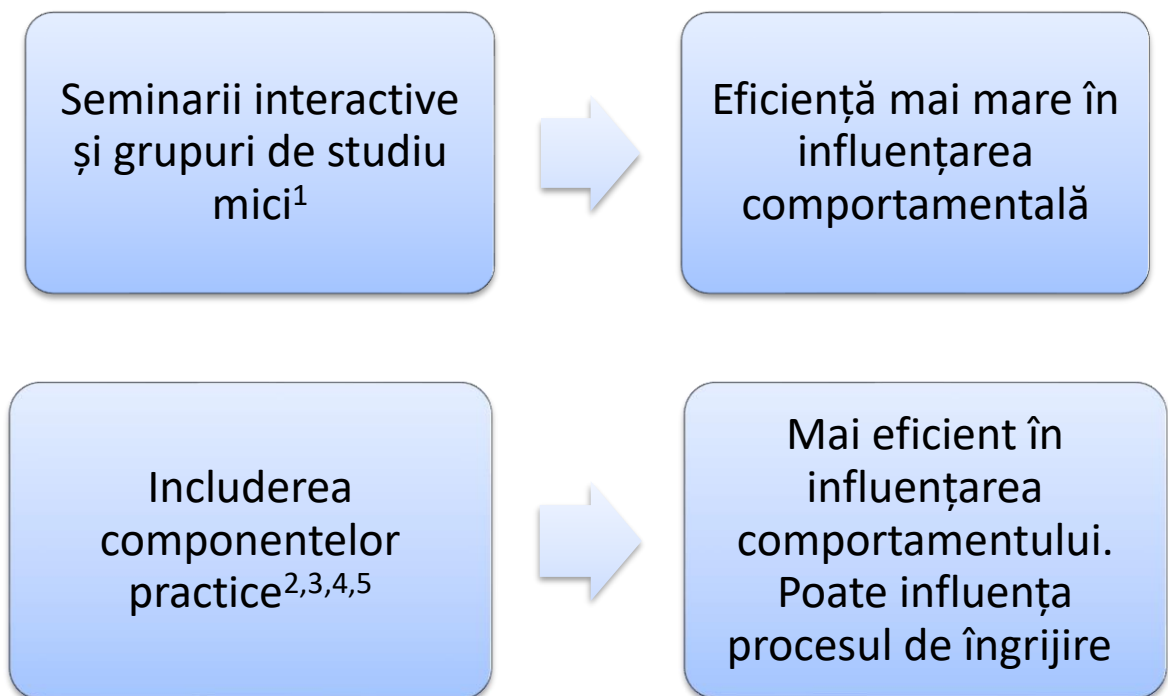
Seminarii interactive și grupuri de studiu mici$^{1}$

Eficiență mai mare în influențarea comportamentală

Includerea componentelor practice$^{2,3,4,5}$

Mai eficient în influențarea comportamentului. Poate influența procesul de îngrijire